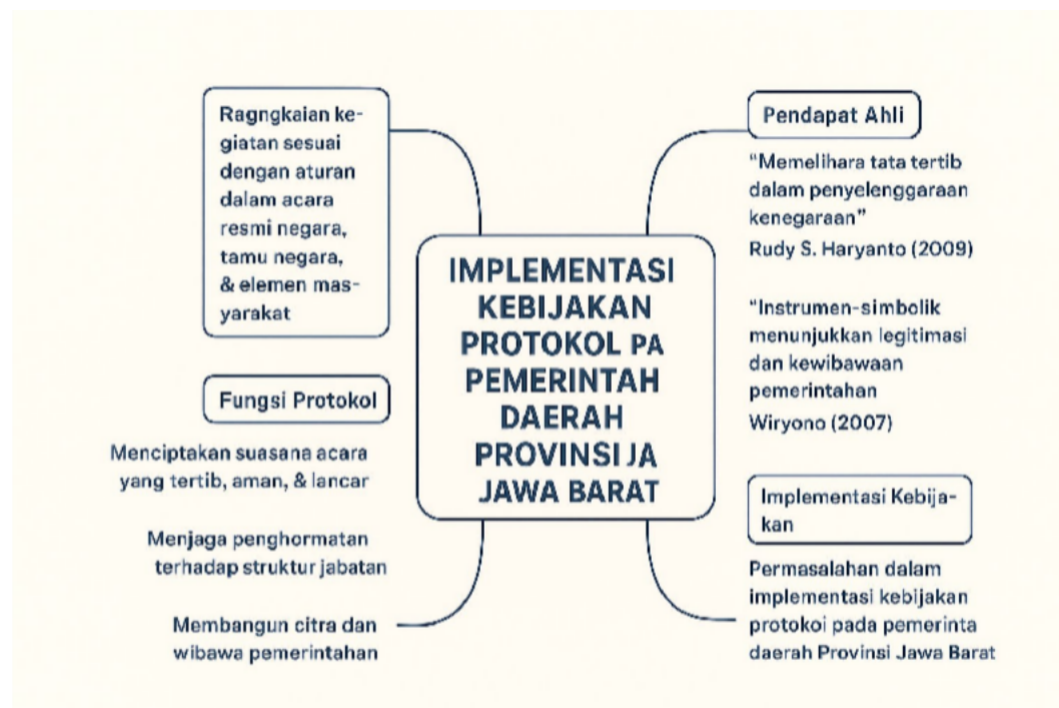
IMPLEMENTASI KEBIJAKAN PROTOKOL PA PEMERINTAH DAERAH PROVINSI JA JAWA BARAT

Ragngkaian kegiatan sesuai dengan aturan dalam acara resmi negara, tamu negara, & elemen masyarakat

Fungsi Protokol

Menciptakan suasana acara yang tertib, aman, & lancar

Menjaga penghormatan terhadap struktur jabatan

Membangun citra dan wibawa pemerintahan

Pendapat Ahli

"Memelihara tata tertib dalam penyelenggaraan kenegaraan"
Rudy S. Haryanto (2009)

"Instrumen-simbolik menunjukkan legitimasi dan kewibawaan pemerintahan
Wiryono (2007)

Implementasi Kebijakan

Permasalahan dalam implementasi kebijakan protokoi pada pemerinta daerah Provinsi Jawa Barat